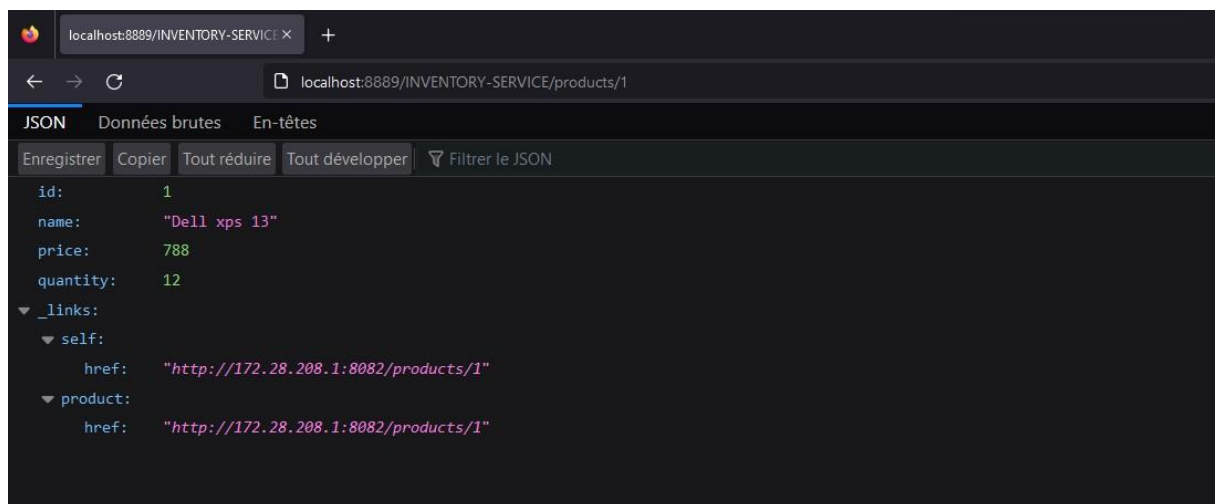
localhost:8889/INVENTORY-SERVICE ×
+

localhost:8889/INVENTORY-SERVICE/products/1

JSON Données brutes En-têtes

Enregistrer Copier Tout réduire Tout développer Filtrer le JSON

id: 1
name: "Dell xps 13"
price: 788
quantity: 12
_links:
self:
href: "http://172.28.208.1:8082/products/1"
product:
href: "http://172.28.208.1:8082/products/1"